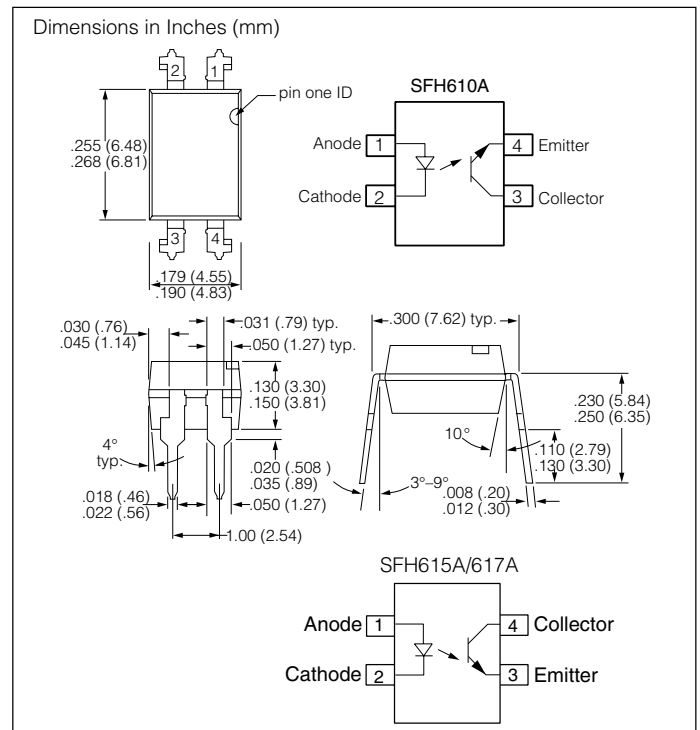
Dimensions in Inches (mm)

2 1

pin one ID

.255 (6.48)
.268 (6.81)

3 4

.179 (4.55)
.190 (4.83)

SFH610A

Anode 1
Cathode 2
4 Emitter
3 Collector

.030 (.76)
.045 (1.14)

.031 (.79) typ.
.050 (1.27) typ.

.130 (3.30)
.150 (3.81)

4°
typ.

.020 (.508 )
.035 (.89)

.018 (.46)
.022 (.56)

.050 (1.27)

1.00 (2.54)

.300 (7.62) typ.

.230 (5.84)
.250 (6.35)

10°

.110 (2.79)
.130 (3.30)

3°–9°

.008 (.20)
.012 (.30)

SFH615A/617A

Anode 1
Cathode 2
4 Collector
3 Emitter